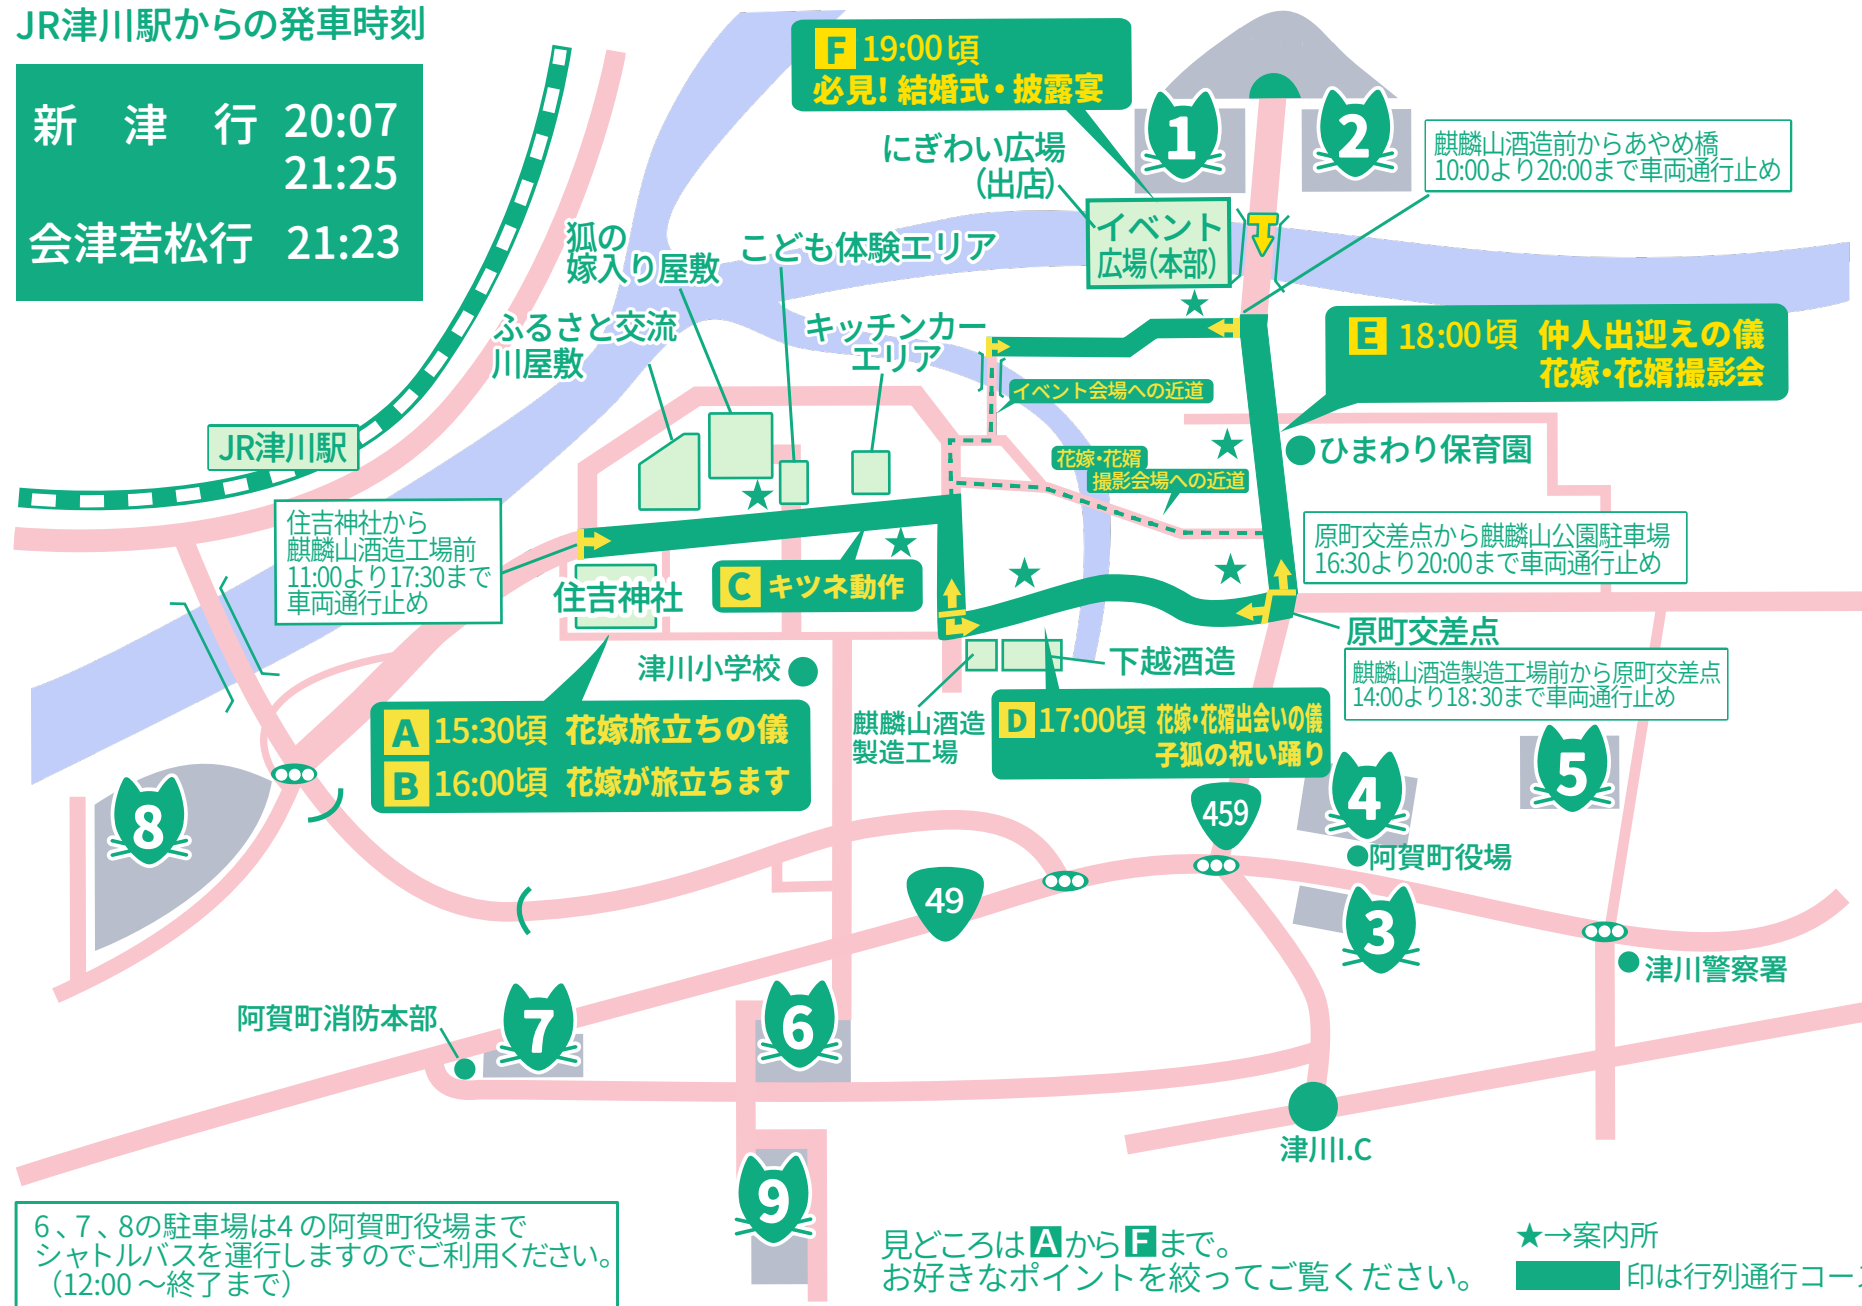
JR津川駅からの発車時刻

新　津　行 20:07
21:25
会津若松行 21:23

F 19:00頃
必見! 結婚式・披露宴

にぎわい広場
(出店)

イベント
広場(本部)

1

2

麒麟山酒造前からあやめ橋
10:00より20:00まで車両通行止め

狐の
嫁入り屋敷

こども体験エリア

ふるさと交流
川屋敷

キッチンカー
エリア

イベント会場への近道

E 18:00頃 仲人出迎えの儀
花嫁・花婿撮影会

JR津川駅

ひまわり保育園

花嫁・花婿
撮影会場への近道

住吉神社から
麒麟山酒造工場前
11:00より17:30まで
車両通行止め

原町交差点から麒麟山公園駐車場
16:30より20:00まで車両通行止め

住吉神社

C キツネ動作

原町交差点

下越酒造

麒麟山酒造製造工場前から原町交差点
14:00より18:30まで車両通行止め

津川小学校

A 15:30頃 花嫁旅立ちの儀
B 16:00頃 花嫁が旅立ちます

麒麟山酒造
製造工場

D 17:00頃 花嫁・花婿出会いの儀
子狐の祝い踊り

5

4

459

8

阿賀町役場

49

3

津川警察署

阿賀町消防本部

7

6

津川I.C

9

6、7、8の駐車場は4の阿賀町役場まで
シャトルバスを運行しますのでご利用ください。
(12:00 ～終了まで)

見どころはAからFまで。
お好きなポイントを絞ってご覧ください。

★→案内所
印は行列通行コー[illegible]